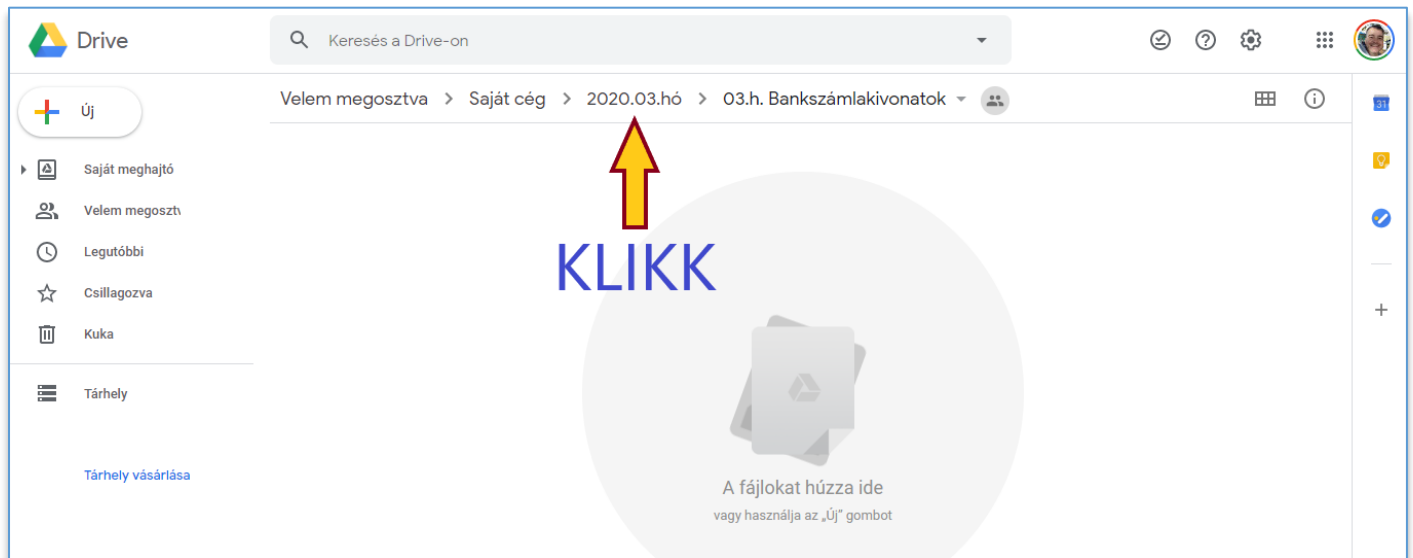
Drive

Keresés a Drive-on

Új

Saját meghajtó

Velem megosztv

Legutóbbi

Csillagozva

Kuka

Tárhely

Tárhely vásárlása

Velem megosztva > Saját cég > 2020.03.hó > 03.h. Bankszámlakivonatok

KLIKK

A fájlokat húzza ide

vagy használja az „Új" gombot

31